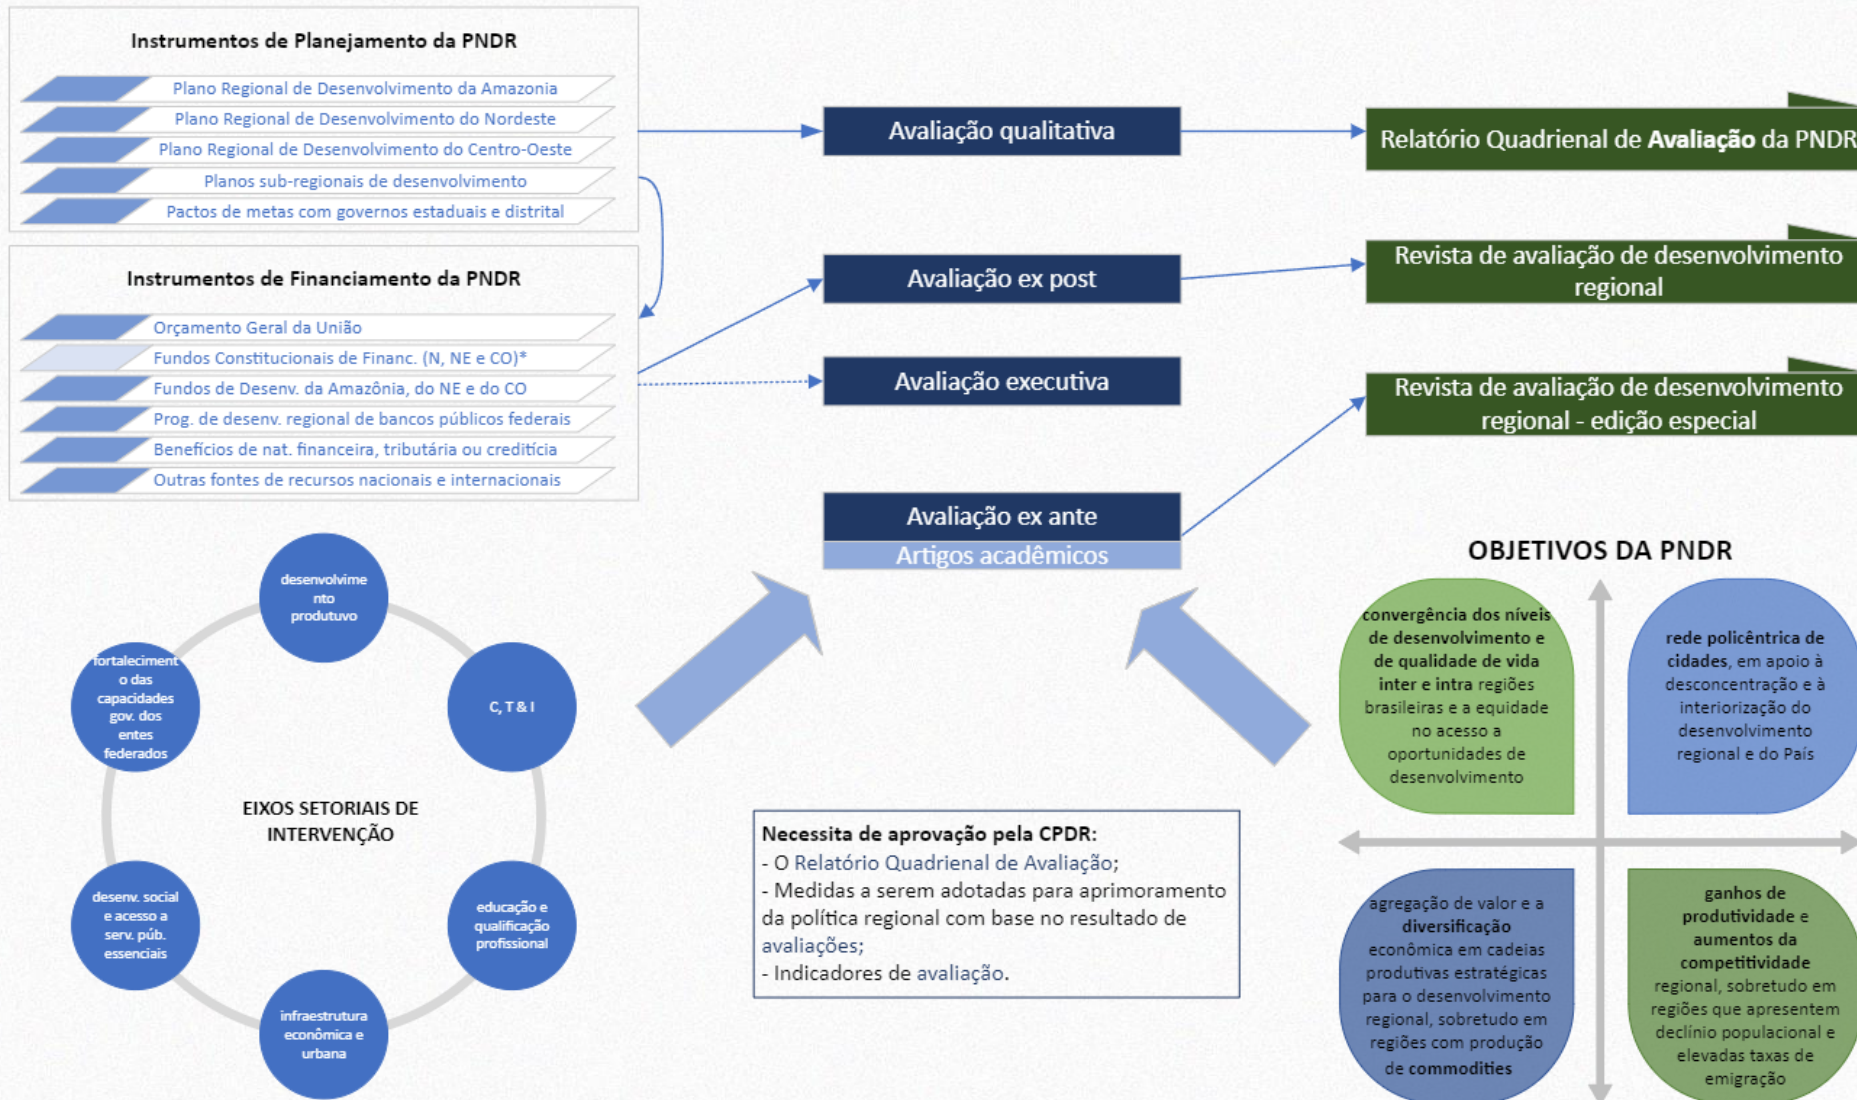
Instrumentos de Planejamento da PNDR

Plano Regional de Desenvolvimento da Amazonia
Plano Regional de Desenvolvimento do Nordeste
Plano Regional de Desenvolvimento do Centro-Oeste
Planos sub-regionais de desenvolvimento
Pactos de metas com governos estaduais e distrital

Instrumentos de Financiamento da PNDR

Orçamento Geral da União
Fundos Constitucionais de Financ. (N, NE e CO)*
Fundos de Desenv. da Amazônia, do NE e do CO
Prog. de desenv. regional de bancos públicos federais
Benefícios de nat. financeira, tributária ou creditícia
Outras fontes de recursos nacionais e internacionais

Avaliação qualitativa
Avaliação ex post
Avaliação executiva
Avaliação ex ante
Artigos acadêmicos

Relatório Quadrienal de Avaliação da PNDR
Revista de avaliação de desenvolvimento regional
Revista de avaliação de desenvolvimento regional - edição especial

desenvolvimento produtuvo
C, T & I
educação e qualificação profissional
infraestrutura econômica e urbana
desenv. social e acesso a serv. púb. essenciais
fortalecimento das capacidades gov. dos entes federados
EIXOS SETORIAIS DE INTERVENÇÃO

Necessita de aprovação pela CPDR:
- O Relatório Quadrienal de Avaliação;
- Medidas a serem adotadas para aprimoramento da política regional com base no resultado de avaliações;
- Indicadores de avaliação.

OBJETIVOS DA PNDR

convergência dos níveis de desenvolvimento e de qualidade de vida inter e intra regiões brasileiras e a equidade no acesso a oportunidades de desenvolvimento

rede policêntrica de cidades, em apoio à desconcentração e à interiorização do desenvolvimento regional e do País

agregação de valor e a diversificação econômica em cadeias produtivas estratégicas para o desenvolvimento regional, sobretudo em regiões com produção de commodities

ganhos de produtividade e aumentos da competitividade regional, sobretudo em regiões que apresentem declínio populacional e elevadas taxas de emigração